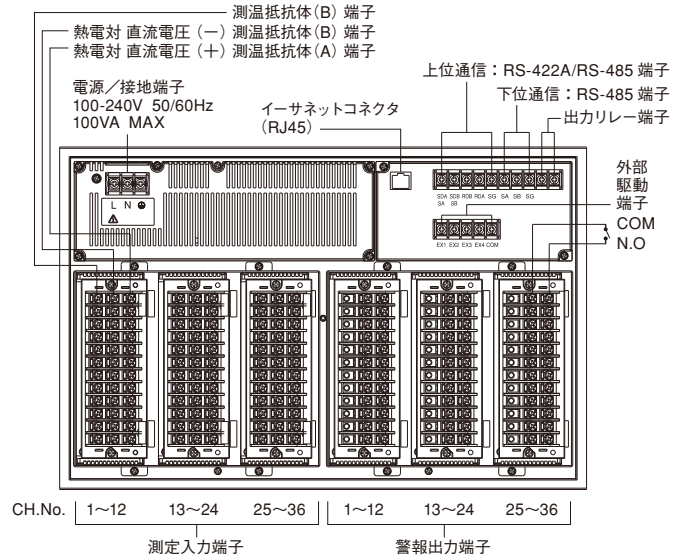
測温抵抗体(B) 端子
熱電対 直流電圧 (−) 測温抵抗体(B) 端子
熱電対 直流電圧 (+) 測温抵抗体(A) 端子

電源／接地端子
100-240V 50/60Hz
100VA MAX

イーサネットコネクタ
(RJ45)

上位通信：RS-422A/RS-485 端子
下位通信：RS-485 端子
出力リレー端子

外部
駆動
端子
COM
N.O

L N

SDA SDB RDB RDA SG SA SB SG
SA SB

EX1 EX2 EX3 EX4 COM

CH.No. 1〜12 13〜24 25〜36 1〜12 13〜24 25〜36

測定入力端子
警報出力端子